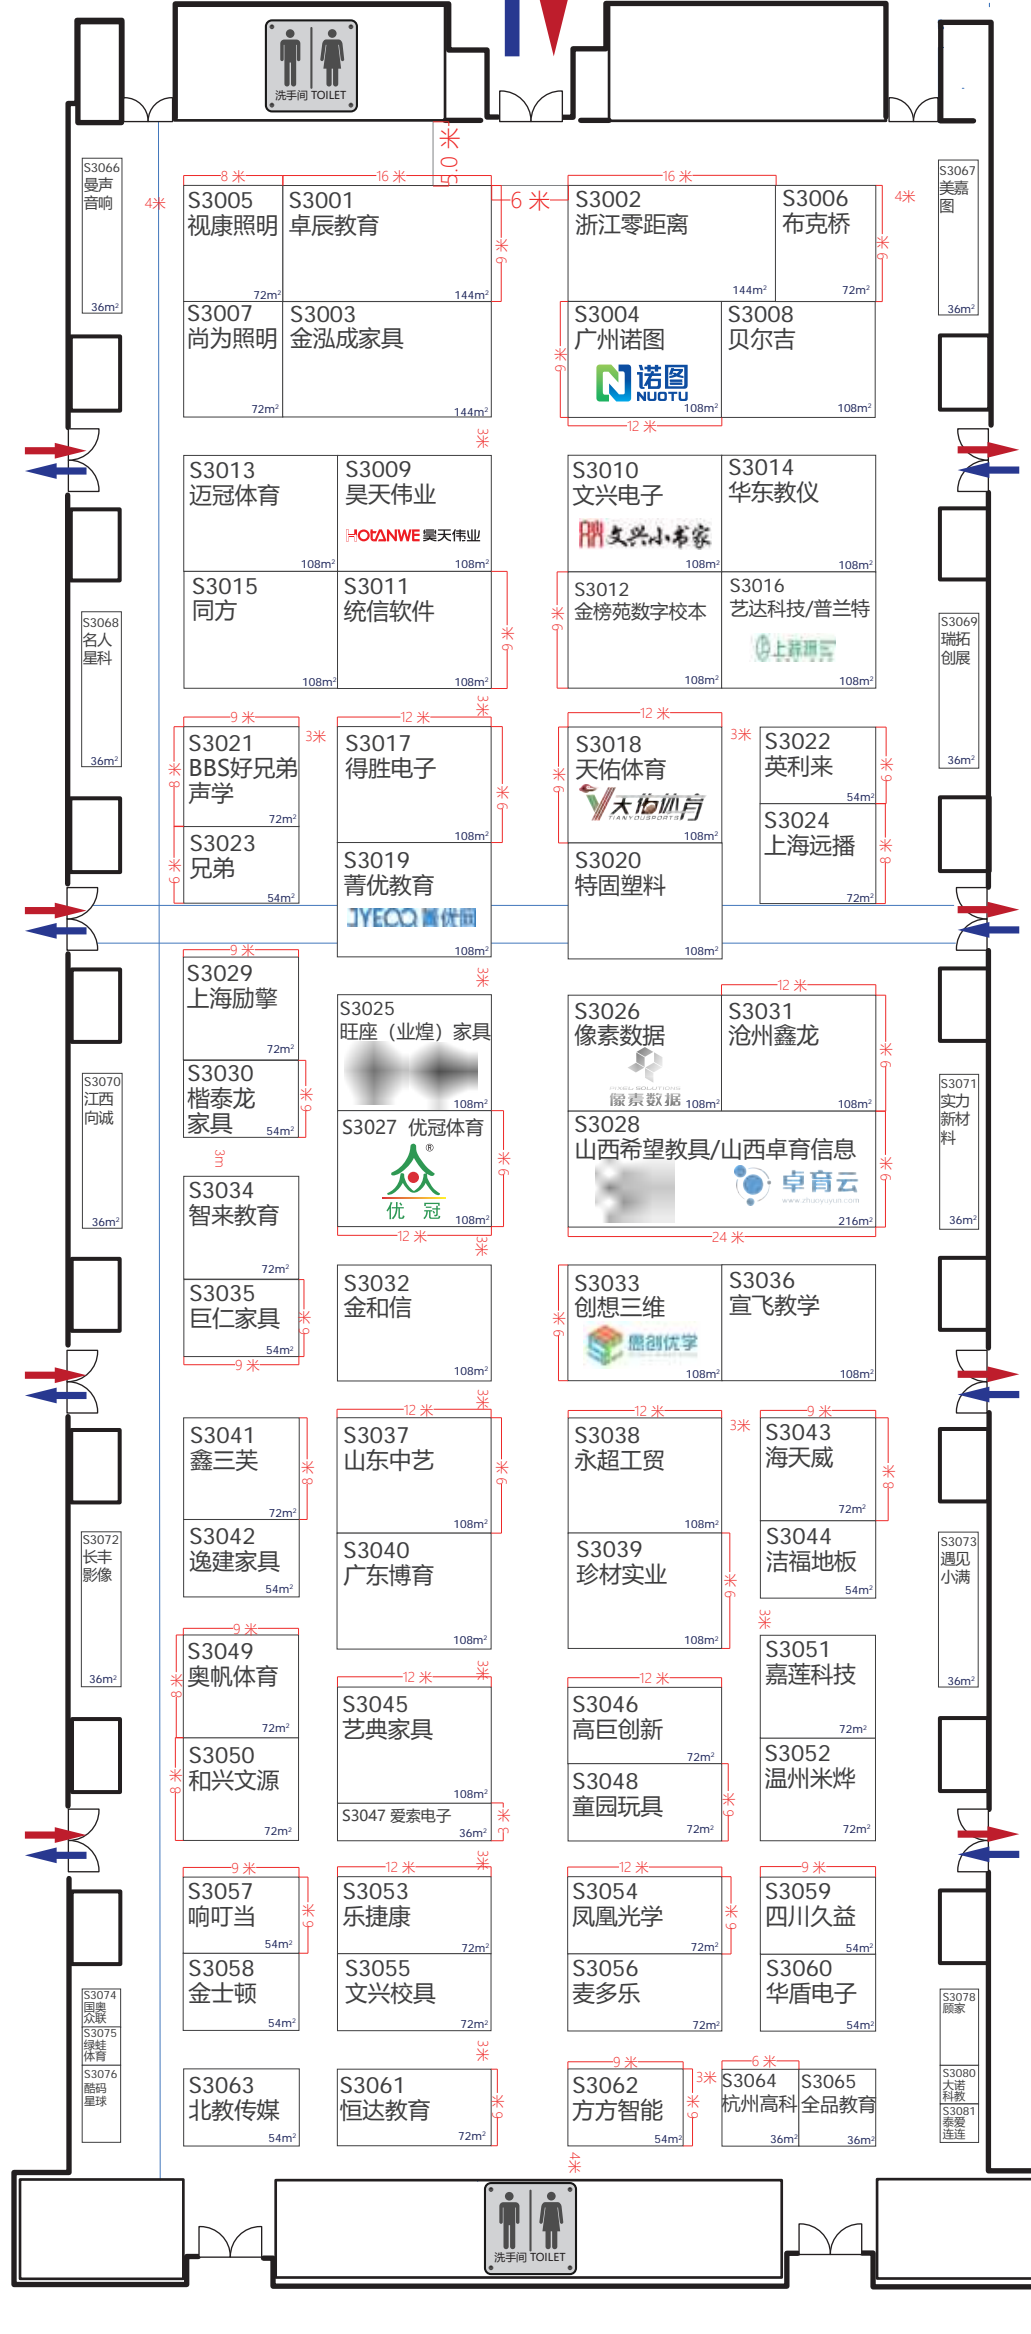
洗手间 TOILET

0.5米

S3066
曼声音响
36m²

4米

8米
16米
S3005
视康照明
72m²
S3001
卓辰教育
144m²

6米

16米
S3002
浙江零距离
144m²
S3006
布克桥
72m²

4米

S3067
美嘉图
36m²

9米

S3007
尚为照明
72m²
S3003
金泓成家具
144m²

S3004
广州诺图
诺图 NUOTU
108m²
S3008
贝尔吉
108m²
12米

3米

S3013
迈冠体育
108m²
S3009
昊天伟业
HOTANWE 昊天伟业
108m²

S3010
文兴电子
文兴小书家
108m²
S3014
华东教仪
108m²

S3068
名人星科
36m²

S3015
同方
108m²
S3011
统信软件
108m²

S3012
金榜苑数字校本
108m²
S3016
艺达科技/普兰特
108m²

S3069
瑞拓创展
36m²

9米
3米
12米
3米
12米
3米

S3021
BBS好兄弟声学
72m²
S3017
得胜电子
108m²
S3018
天佑体育
天佑体育
108m²
S3022
英利来
54m²

S3023
兄弟
54m²
S3019
菁优教育
JYEOO 菁优网
108m²
S3020
特固塑料
108m²
S3024
上海远播
72m²

9米
S3029
上海励擎
72m²
S3025
旺座（业煌）家具
108m²
S3026
像素数据
像素数据
108m²
S3031
沧州鑫龙
108m²
12米

S3070
江西向诚
36m²

S3030
楷泰龙家具
54m²
S3027 优冠体育
优 冠
108m²
S3028
山西希望教具/山西卓育信息
卓育云
216m²

S3071
实力新材料
36m²

3m
12米
24米

S3034
智来教育
72m²
S3035
巨仁家具
54m²
9米
S3032
金和信
108m²
S3033
创想三维
思创优学
108m²
S3036
宣飞教学
108m²

12米
12米
3米
9米

S3041
鑫三芙
72m²
S3037
山东中艺
108m²
S3038
永超工贸
108m²
S3043
海天威
72m²

S3072
长丰影像
36m²

S3042
逸建家具
54m²
S3040
广东博育
108m²
S3039
珍材实业
108m²
S3044
洁福地板
54m²

S3073
遇见小满
36m²

9米
12米
12米

S3049
奥帆体育
72m²
S3045
艺典家具
108m²
S3046
高巨创新
72m²
S3051
嘉莲科技
72m²

S3050
和兴文源
72m²
S3047 爱markdown电子
36m²
S3048
童园玩具
72m²
S3052
温州米烨
72m²

9米
12米
12米
9米

S3057
响叮当
54m²
S3053
乐捷康
72m²
S3054
凤凰光学
72m²
S3059
四川久益
54m²

S3074
国奥众联
S3075
绿蛙体育
S3076
酷码星球

S3058
金士顿
54m²
S3055
文兴校具
72m²
S3056
麦多乐
72m²
S3060
华盾电子
54m²

S3078
顾家

9米
6米

S3063
北教传媒
54m²
S3061
恒达教育
72m²
S3062
方方智能
54m²
S3064
杭州高科
36m²
S3065
全品教育
36m²

S3080
大诺科教
S3081
泰爱连连

4米

洗手间 TOILET